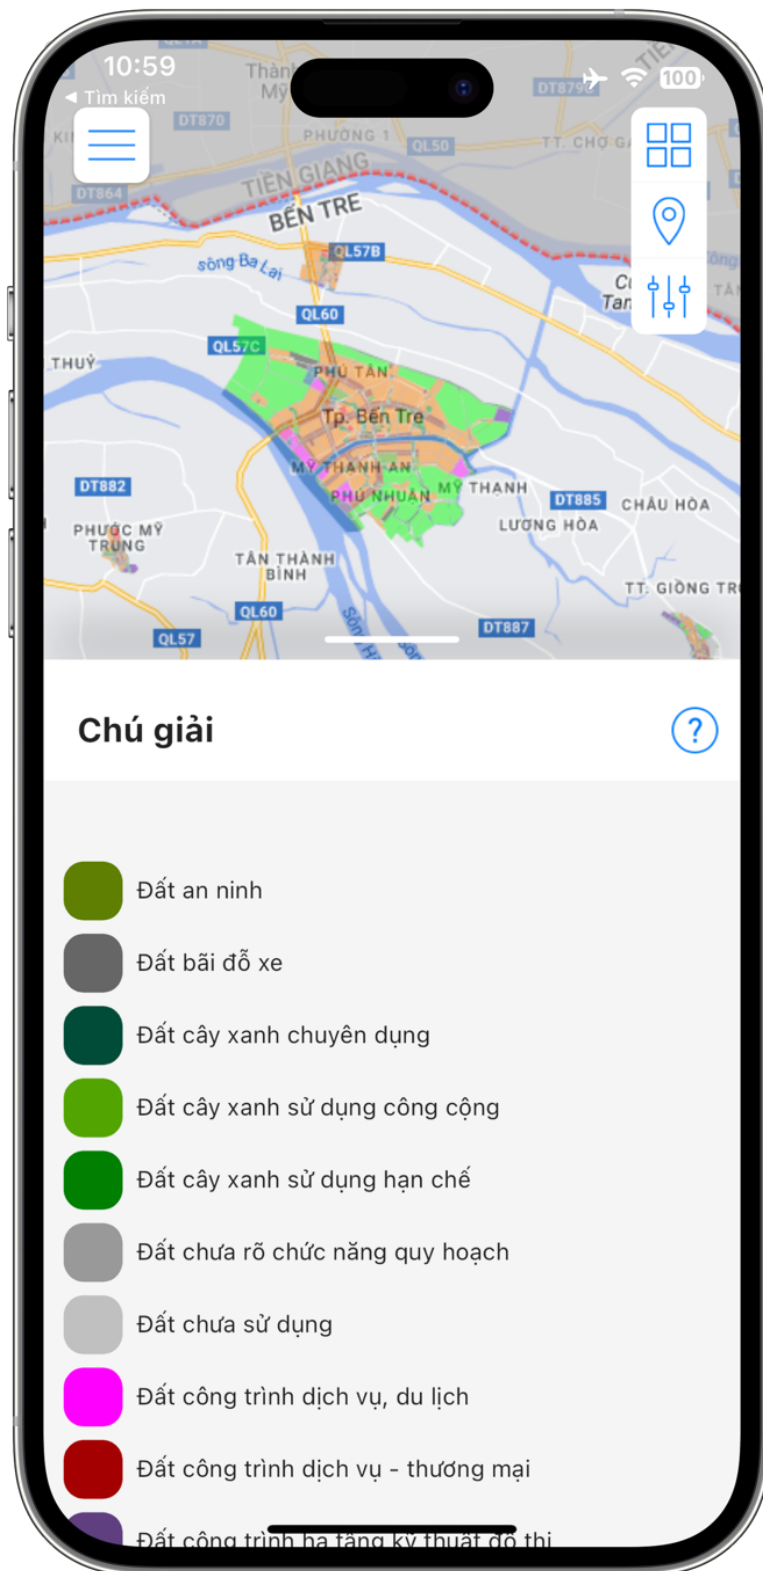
10:59
◀ Tìm kiếm
100

Thạnh Mỹ
DT870
PHƯỜNG 1
QL50
TT. CHỢ GẠ
DT879
KI
DT864
TIỀN GIANG
BẾN TRE
sông Ba Lai
QL57B
QL60
QL57C
Cù Tan
THUỶ
PHÚ TÂN
Tp. Bến Tre
MỸ THẠNH AN
PHÚ NHUẬN
MỸ THẠNH
DT882
DT885
CHÂU HÒA
LƯƠNG HÒA
PHƯỚC MỸ TRUNG
TÂN THÀNH BÌNH
TT. GIỒNG TR
QL60
DT887
QL57

Chú giải

Đất an ninh
Đất bãi đỗ xe
Đất cây xanh chuyên dụng
Đất cây xanh sử dụng công cộng
Đất cây xanh sử dụng hạn chế
Đất chưa rõ chức năng quy hoạch
Đất chưa sử dụng
Đất công trình dịch vụ, du lịch
Đất công trình dịch vụ - thương mại
Đất công trình hạ tầng kỹ thuật đô thị